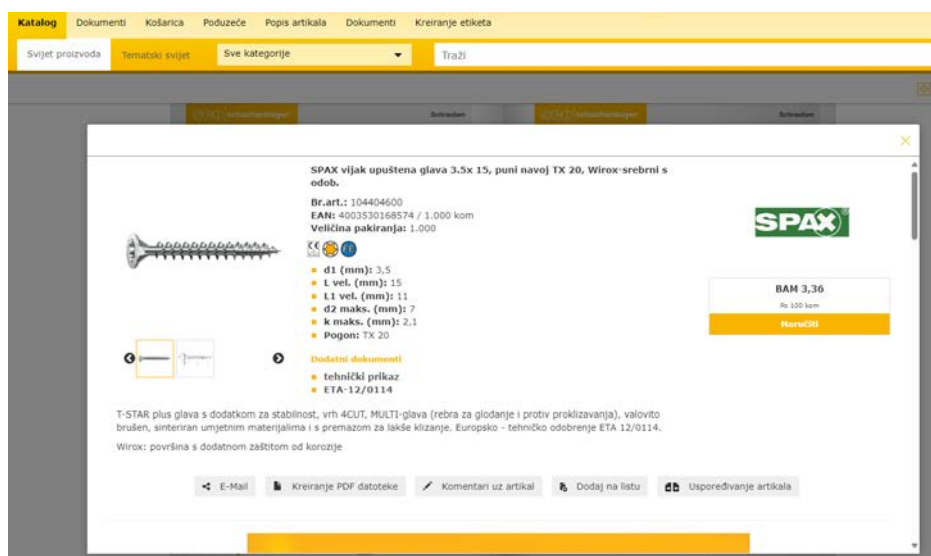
Katalog Dokumenti Košarica Poduzeće Popis artikala Dokumenti Kreiranje etiketa

Svijet proizvoda Tematski svijet Sve kategorije Traži

Schäferndorfer Schrauben Schäferndorfer Schrauben

×

SPAX vijak upuštena glava 3.5x 15, puni navoj TX 20, Wirox-srebrni s odob.

Br.art.: 104404600
EAN: 4003530168574 / 1.000 kom
Veličina pakiranja: 1.000

- d1 (mm): 3,5
- L vel. (mm): 15
- L1 vel. (mm): 11
- d2 maks. (mm): 7
- k maks. (mm): 2,1
- Pogon: TX 20

Dodatni dokumenti

- tehnički prikaz
- ETA-12/0114

SPAX

BAM 3,36
Po 100 kom
Naručiti

T-STAR plus glava s dodatkom za stabilnost, vrh 4CUT, MULTI-glava (rebra za glodanje i protiv proklizavanja), valovito brušen, sinteriran umjetnim materijalima i s premazom za lakše klizanje. Europsko - tehničko odobrenje ETA 12/0114.

Wirox: površina s dodatnom zaštitom od korozije

E-Mail Kreiranje PDF datoteke Komentari uz artikal Dodaj na listu Uspoređivanje artikala